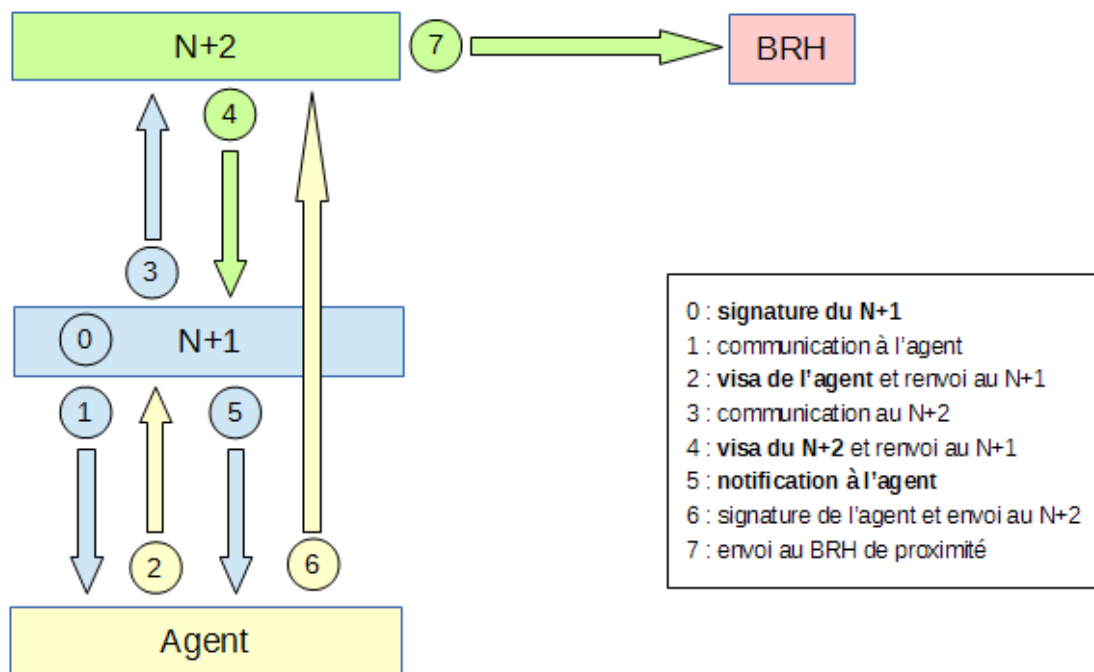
N+2

7

BRH

4

3

0

N+1

1

5

2

6

Agent

0 : signature du N+1
1 : communication à l'agent
2 : visa de l'agent et renvoi au N+1
3 : communication au N+2
4 : visa du N+2 et renvoi au N+1
5 : notification à l'agent
6 : signature de l'agent et envoi au N+2
7 : envoi au BRH de proximité